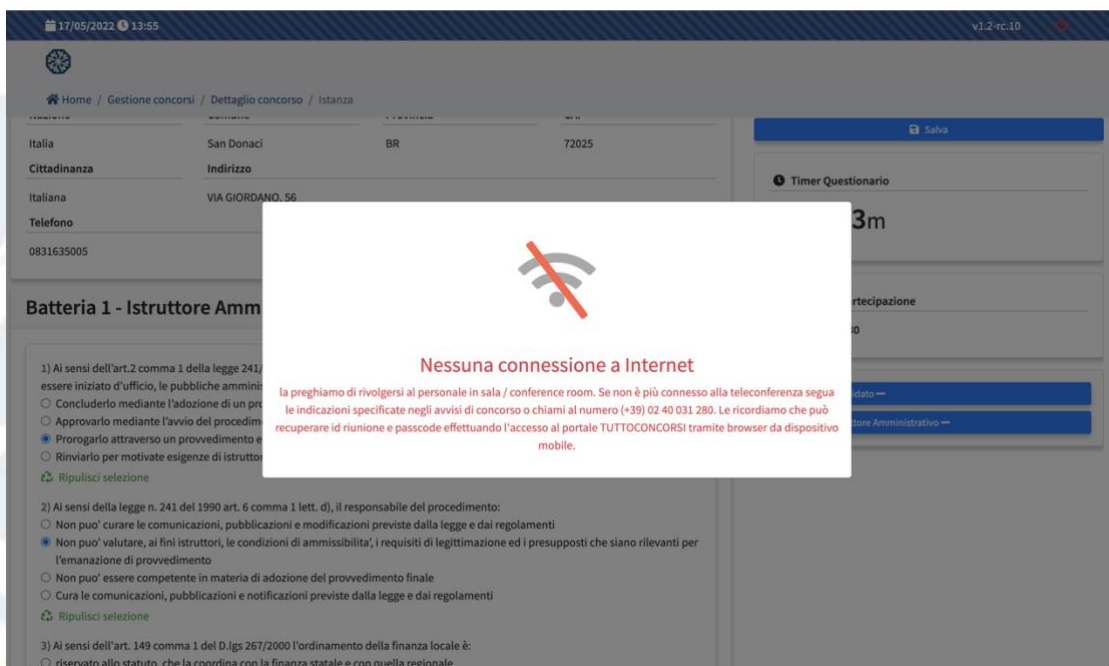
17/05/2022 13:55

v1.2-rc.10

Home / Gestione concorsi / Dettaglio concorso / Istanza

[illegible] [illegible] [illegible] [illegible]

Italia San Donaci BR 72025

Cittadinanza Indirizzo

Italiana VIA GIORDANO, 56

Telefono

0831635005

Salva

Timer Questionario

3m

Batteria 1 - Istruttore Amm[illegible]

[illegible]rtecipazione

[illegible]0

1) Ai sensi dell'art.2 comma 1 della legge 241/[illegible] essere iniziato d'ufficio, le pubbliche amminis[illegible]

○ Concluderlo mediante l'adozione di un pro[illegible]

○ Approvarlo mediante l'avvio del procedim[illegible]

● Prorogarlo attraverso un provvedimento e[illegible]

○ Rinviarlo per motivate esigenze di istruttor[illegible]

Ripulisci selezione

Nessuna connessione a Internet

la preghiamo di rivolgersi al personale in sala / conference room. Se non è più connesso alla teleconferenza segua le indicazioni specificate negli avvisi di concorso o chiami al numero (+39) 02 40 031 280. Le ricordiamo che può recuperare id riunione e passcode effettuando l'accesso al portale TUTTOCONCORSI tramite browser da dispositivo mobile.

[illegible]dato —

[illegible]ttore Amministrativo —

2) Ai sensi della legge n. 241 del 1990 art. 6 comma 1 lett. d), il responsabile del procedimento:

○ Non puo' curare le comunicazioni, pubblicazioni e modificazioni previste dalla legge e dai regolamenti

● Non puo' valutare, ai fini istruttori, le condizioni di ammissibilita', i requisiti di legittimazione ed i presupposti che siano rilevanti per l'emanazione di provvedimento

○ Non puo' essere competente in materia di adozione del provvedimento finale

○ Cura le comunicazioni, pubblicazioni e notificazioni previste dalla legge e dai regolamenti

Ripulisci selezione

3) Ai sensi dell'art. 149 comma 1 del D.lgs 267/2000 l'ordinamento della finanza locale è:

○ riservato allo statuto, che la coordina con la finanza statale e con quella regionale